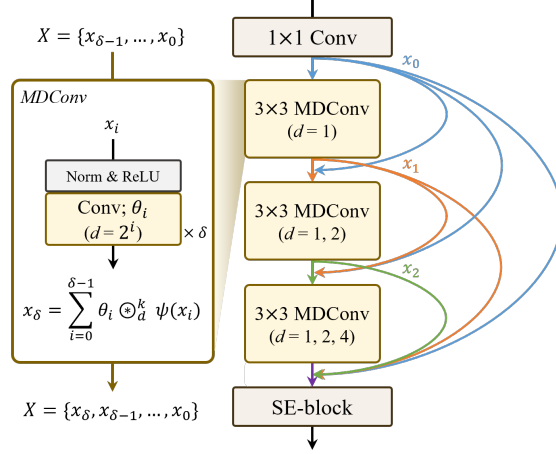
$X = \{x_{\delta-1}, \dots, x_0\}$

MDConv

$x_i$

Norm & ReLU

Conv; $\theta_i$
$(d = 2^i)$

$\times \delta$

$x_\delta = \sum_{i=0}^{\delta-1} \theta_i \circledast_d^k \psi(x_i)$

$X = \{x_\delta, x_{\delta-1}, \dots, x_0\}$

1×1 Conv

$x_0$

3×3 MDConv
$(d = 1)$

$x_1$

3×3 MDConv
$(d = 1, 2)$

$x_2$

3×3 MDConv
$(d = 1, 2, 4)$

SE-block